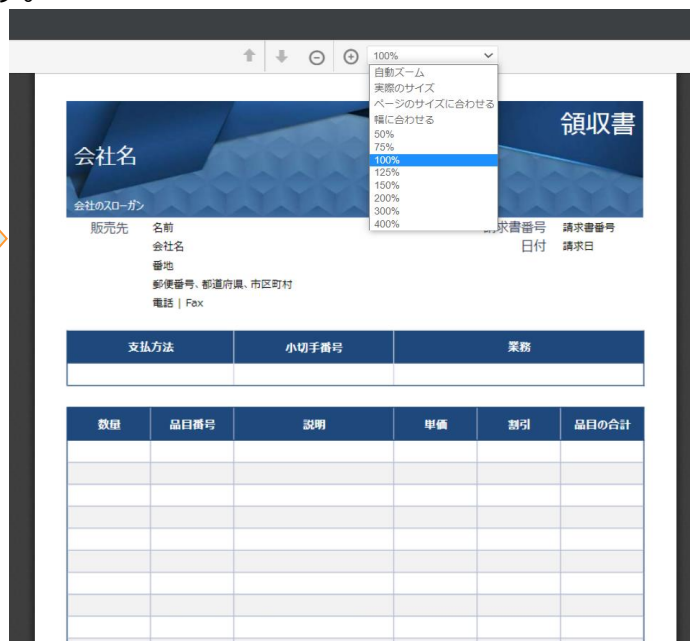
100%
自動ズーム
実際のサイズ
ページのサイズに合わせる
幅に合わせる
50%
75%
100%
125%
150%
200%
300%
400%

会社名
会社のスローガン
領収書

販売先
名前
会社名
番地
郵便番号、都道府県、市区町村
電話 | Fax

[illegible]求書番号 請求書番号
日付 請求日

| 支払方法 | 小切手番号 | 業務 |
|---|---|---|
| | | |

| 数量 | 品目番号 | 説明 | 単価 | 割引 | 品目の合計 |
|---|---|---|---|---|---|
| | | | | | |
| | | | | | |
| | | | | | |
| | | | | | |
| | | | | | |
| | | | | | |
| | | | | | |
| | | | | | |
| | | | | | |